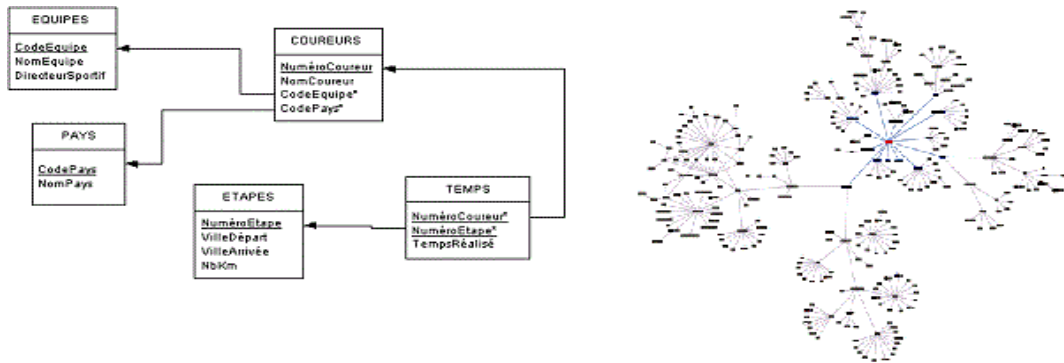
EQUIPES

CodeEquipe
NomEquipe
DirecteurSportif

COUREURS

NuméroCoureur
NomCoureur
CodeEquipe*
CodePays*

PAYS

CodePays
NomPays

ETAPES

NuméroEtape
VilleDépart
VilleArrivée
NbKm

TEMPS

NuméroCoureur*
NuméroEtape*
TempsRéalisé